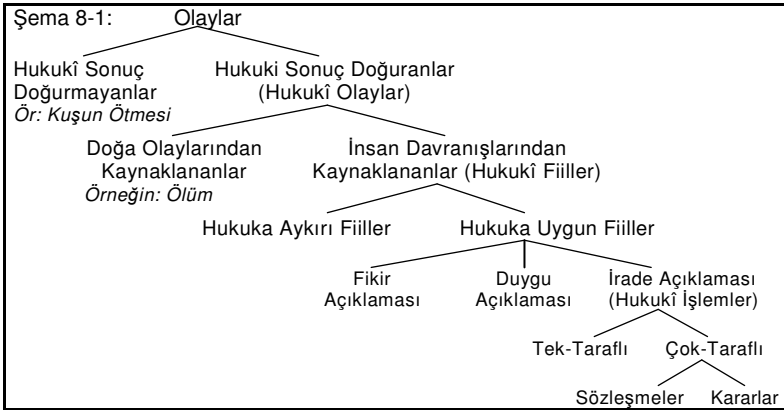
Şema 8-1: Olaylar

Hukukî Sonuç Doğurmayanlar
Ör: Kuşun Ötmesi

Hukuki Sonuç Doğuranlar (Hukukî Olaylar)

Doğa Olaylarından Kaynaklananlar
Örneğin: Ölüm

İnsan Davranışlarından Kaynaklananlar (Hukukî Fiiller)

Hukuka Aykırı Fiiller

Hukuka Uygun Fiiller

Fikir Açıklaması

Duygu Açıklaması

İrade Açıklaması (Hukukî İşlemler)

Tek-Taraflı

Çok-Taraflı

Sözleşmeler

Kararlar